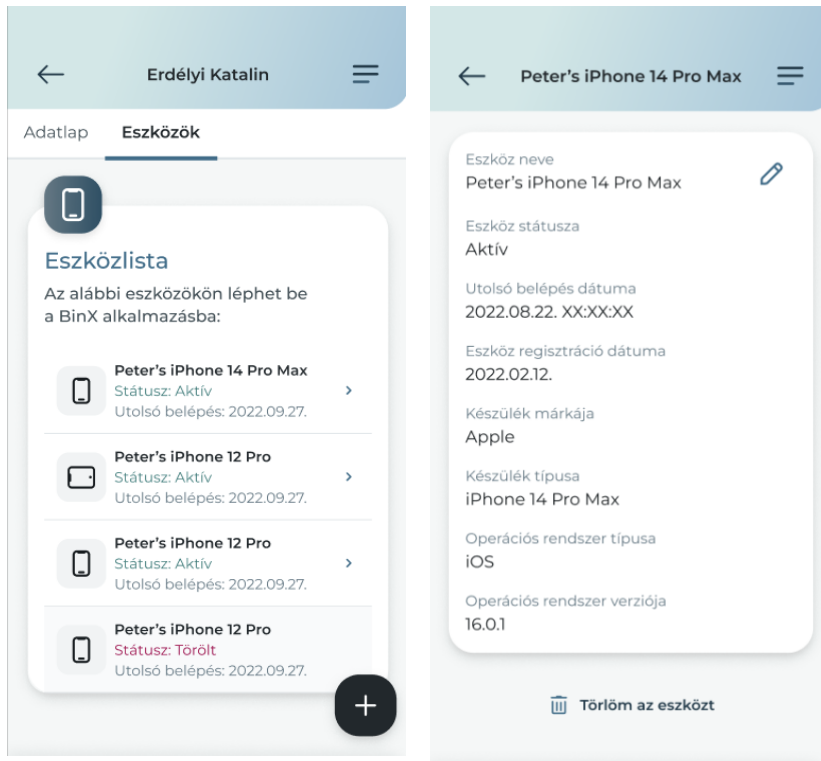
Erdélyi Katalin

Adatlap Eszközök

Eszközlista

Az alábbi eszközökön léphet be a BinX alkalmazásba:

Peter's iPhone 14 Pro Max
Státusz: Aktív
Utolsó belépés: 2022.09.27.

Peter's iPhone 12 Pro
Státusz: Aktív
Utolsó belépés: 2022.09.27.

Peter's iPhone 12 Pro
Státusz: Aktív
Utolsó belépés: 2022.09.27.

Peter's iPhone 12 Pro
Státusz: Törölt
Utolsó belépés: 2022.09.27.

+

Peter's iPhone 14 Pro Max

Eszköz neve
Peter's iPhone 14 Pro Max

Eszköz státusza
Aktív

Utolsó belépés dátuma
2022.08.22. XX:XX:XX

Eszköz regisztráció dátuma
2022.02.12.

Készülék márkája
Apple

Készülék típusa
iPhone 14 Pro Max

Operációs rendszer típusa
iOS

Operációs rendszer verziója
16.0.1

Törlöm az eszközt